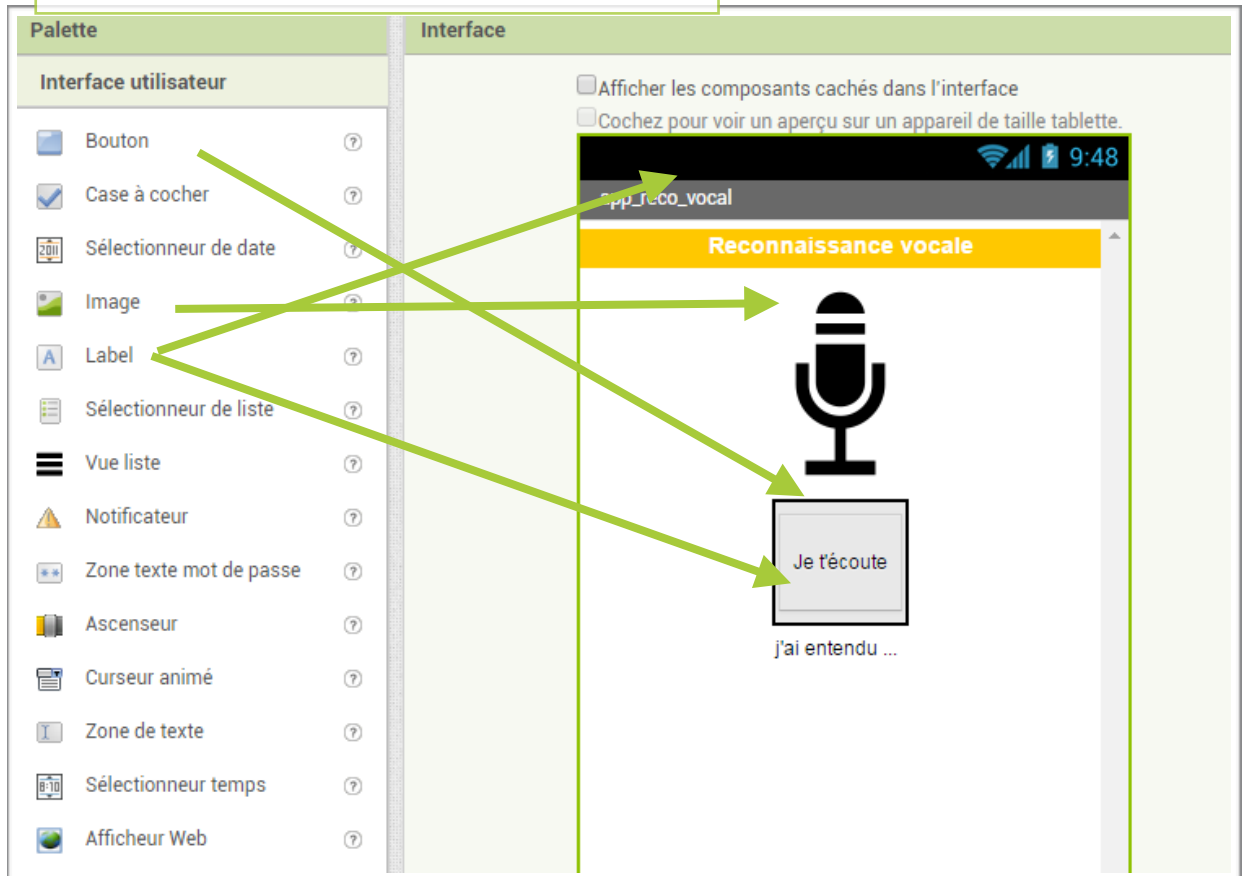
Palette

Interface utilisateur

Bouton ?
Case à cocher ?
Sélectionneur de date ?
Image ?
Label ?
Sélectionneur de liste ?
Vue liste ?
Notificateur ?
Zone texte mot de passe ?
Ascenseur ?
Curseur animé ?
Zone de texte ?
Sélectionneur temps ?
Afficheur Web ?

Interface

Afficher les composants cachés dans l'interface
Cochez pour voir un aperçu sur un appareil de taille tablette.

9:48

app_reco_vocal

Reconnaissance vocale

Je t'écoute

j'ai entendu ...